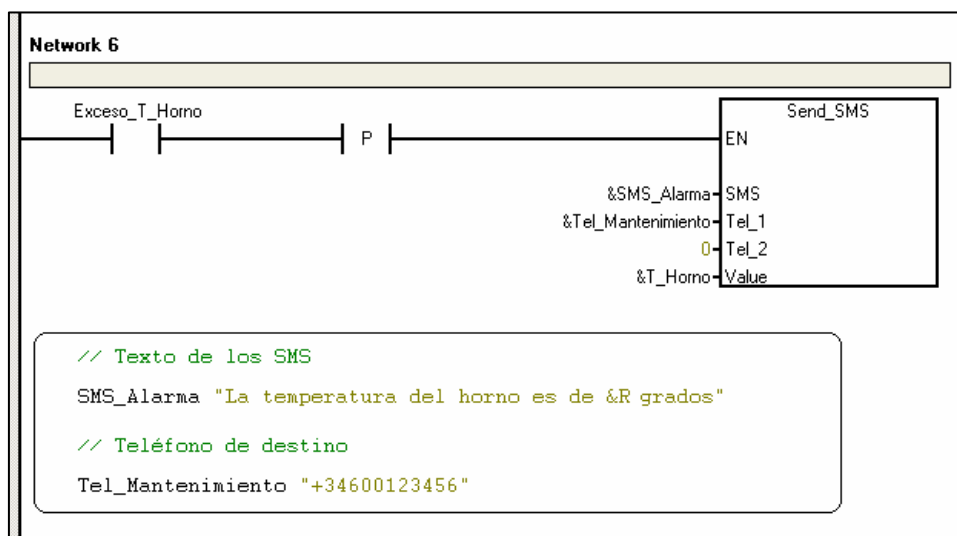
Network 6

Exceso_T_Horno

P

Send_SMS

EN

&SMS_Alarma SMS

&Tel_Mantenimiento Tel_1

0 Tel_2

&T_Horno Value

// Texto de los SMS

SMS_Alarma "La temperatura del horno es de &R grados"

// Teléfono de destino

Tel_Mantenimiento "+34600123456"